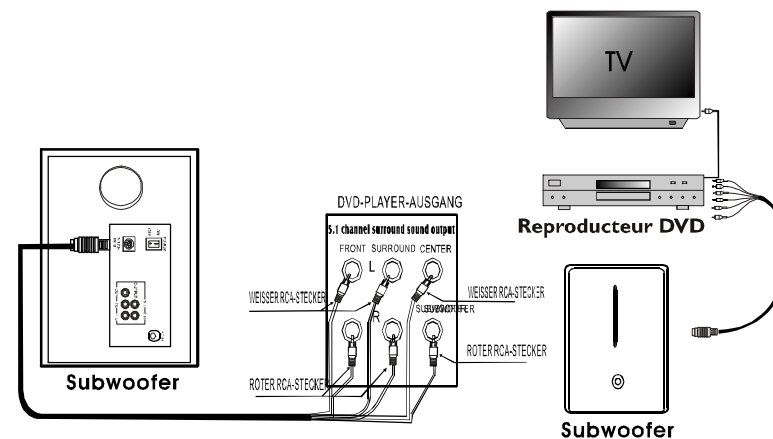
TV

DVD-PLAYER-AUSGANG

5.1 channel surround sound output

FRONT SURROUND CENTER

L

R

WEISSER RCA-STECKER

WEISSER RCA-STECKER

SUBWOOFER

ROTER RCA-STECKER

ROTER RCA-STECKER

Reproducteur DVD

Subwoofer

Subwoofer